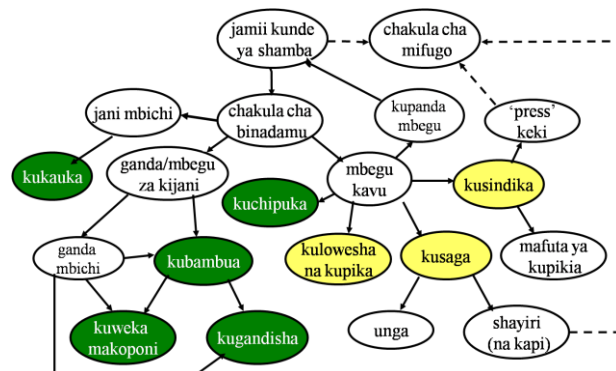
jamii kunde ya shamba

chakula cha mifugo

jani mbichi

chakula cha binadamu

kupanda mbegu

'press' keki

kukauka

ganda/mbegu za kijani

mbegu kavu

kusindika

kuchipuka

ganda mbichi

kubambua

kulowesha na kupika

kusaga

mafuta ya kupikia

kuweka makoponi

kugandisha

unga

shayiri (na kapi)